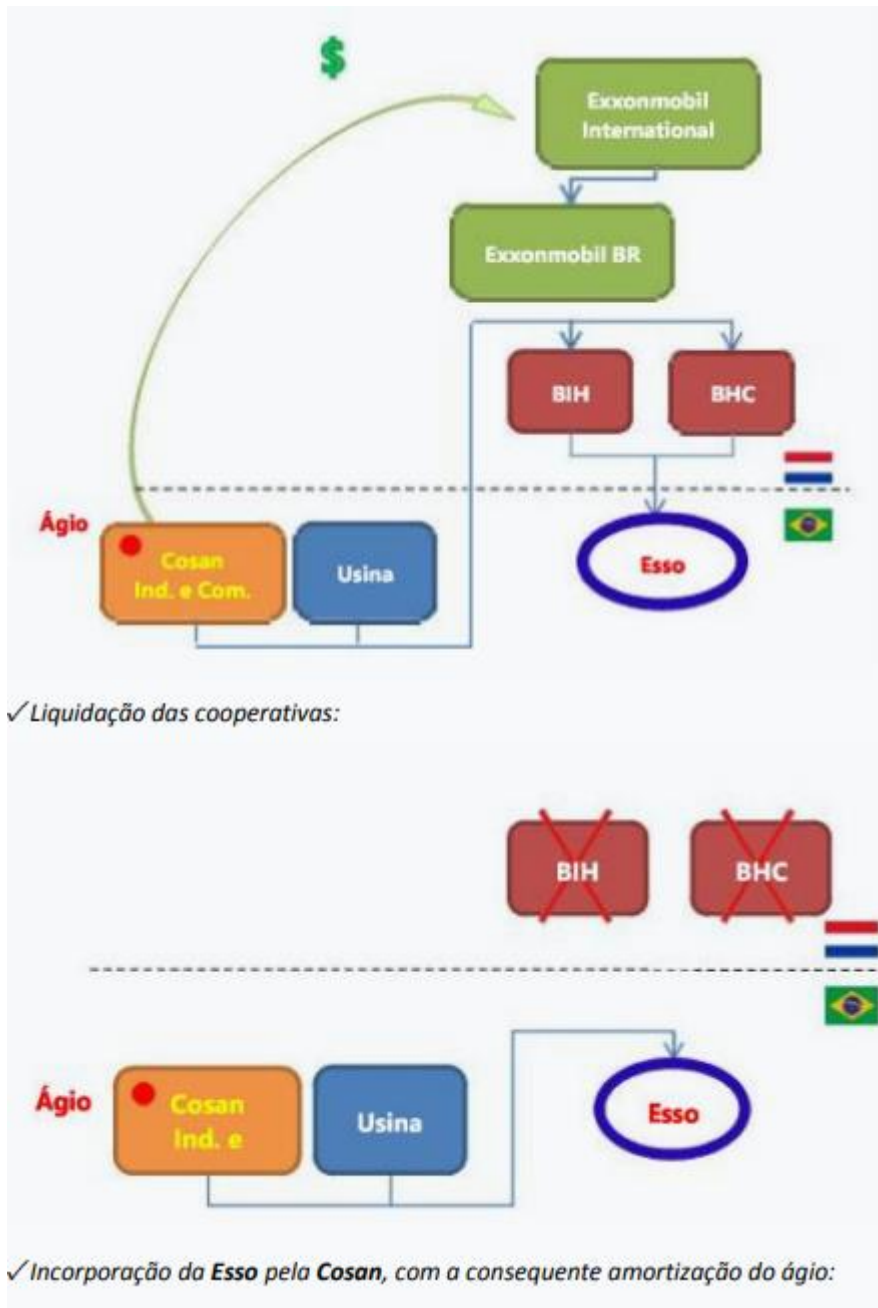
$

Exxonmobil International

Exxonmobil BR

BIH

BHC

Ágio

Cosan Ind. e Com.

Usina

Esso

✓Liquidação das cooperativas:

BIH

BHC

Ágio

Cosan Ind. e

Usina

Esso

✓Incorporação da **Esso** pela **Cosan**, com a consequente amortização do ágio: